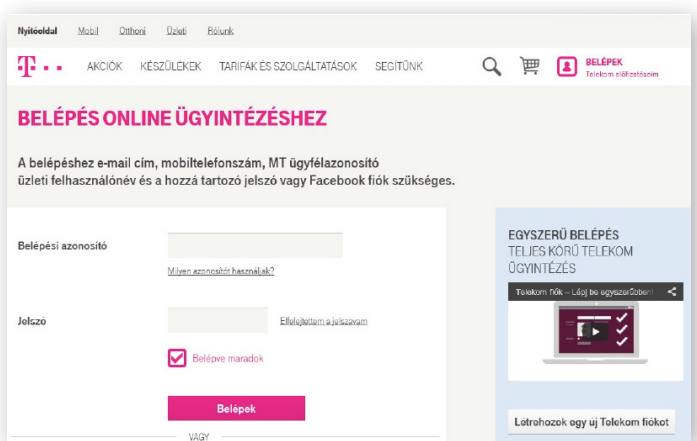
Nyitóoldal Mobil Otthoni Üzleti Rólunk

AKCIÓK KÉSZÜLÉKEK TARIFÁK ÉS SZOLGÁLTATÁSOK SEGÍTÜNK

BELÉPEK
Telekom előfizetésem

BELÉPÉS ONLINE ÜGYINTÉZÉSHEZ

A belépéshez e-mail cím, mobiltelefonszám, MT ügyfélazonosító üzleti felhasználónév és a hozzá tartozó jelszó vagy Facebook fiók szükséges.

Belépési azonosító

Milyen azonosítót használjak?

Jelszó

Elfelejtettem a jelszavam

Belépve maradok

Belépek

VAGY

EGYSZERŰ BELÉPÉS
TELJES KÖRŰ TELEKOM ÜGYINTÉZÉS

Telekom fiók – Lépj be egyszerűbben!

Létrehozok egy új Telekom fiókot